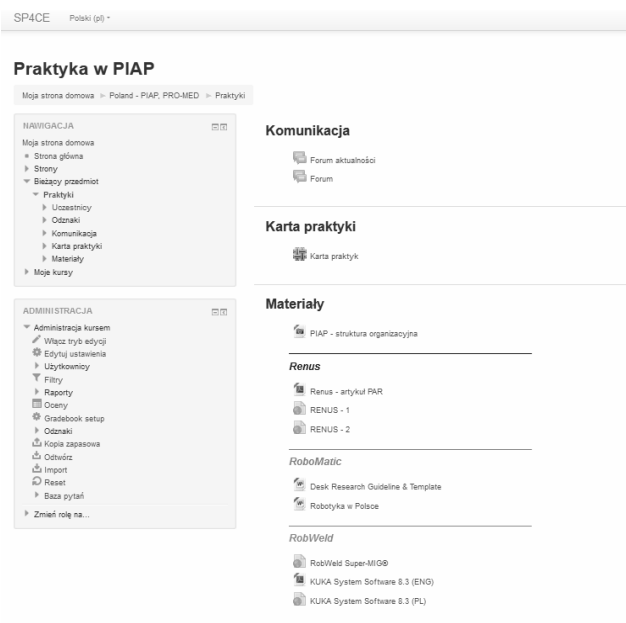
SP4CE Polski (pl)

Praktyka w PIAP

Moja strona domowa ► Poland - PIAP, PRO-MED ► Praktyki

NAWIGACJA

Moja strona domowa
Strona główna
Strony
Bieżący przedmiot
Praktyki
Uczestnicy
Odznaki
Komunikacja
Karta praktyki
Materiały
Moje kursy

ADMINISTRACJA

Administracja kursem
Włącz tryb edycji
Edytuj ustawienia
Użytkownicy
Filtry
Raporty
Oceny
Gradebook setup
Odznaki
Kopia zapasowa
Odtwórz
Import
Reset
Baza pytań
Zmień rolę na...

Komunikacja

Forum aktualności
Forum

Karta praktyki

Karta praktyk

Materiały

PIAP - struktura organizacyjna

Renus

Renus - artykuł PAR
RENUS - 1
RENUS - 2

RoboMatic

Desk Research Guideline & Template
Robotyka w Polsce

RobWeld

RobWeld Super-MIG®
KUKA System Software 8.3 (ENG)
KUKA System Software 8.3 (PL)